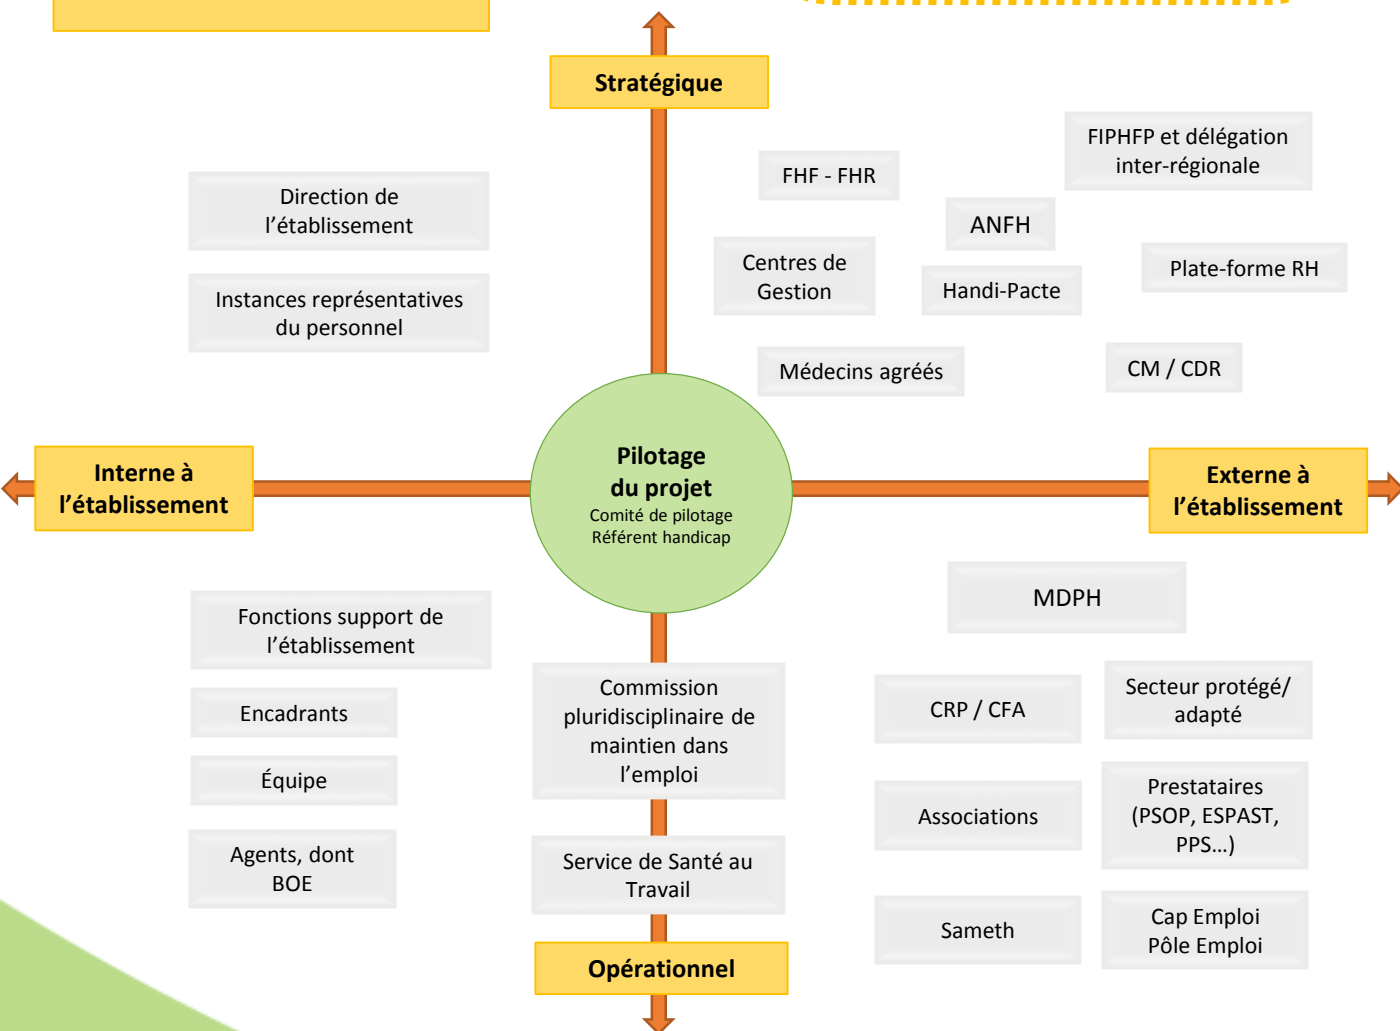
Stratégique

Direction de l’établissement

Instances représentatives du personnel

FHF - FHR

FIPHFP et délégation inter-régionale

ANFH

Centres de Gestion

Handi-Pacte

Plate-forme RH

Médecins agréés

CM / CDR

Interne à l’établissement

Pilotage du projet
Comité de pilotage
Référent handicap

Externe à l’établissement

MDPH

Fonctions support de l’établissement

Encadrants

Équipe

Agents, dont BOE

Commission pluridisciplinaire de maintien dans l’emploi

Service de Santé au Travail

CRP / CFA

Secteur protégé/ adapté

Associations

Prestataires (PSOP, ESPAST, PPS…)

Sameth

Cap Emploi
Pôle Emploi

Opérationnel